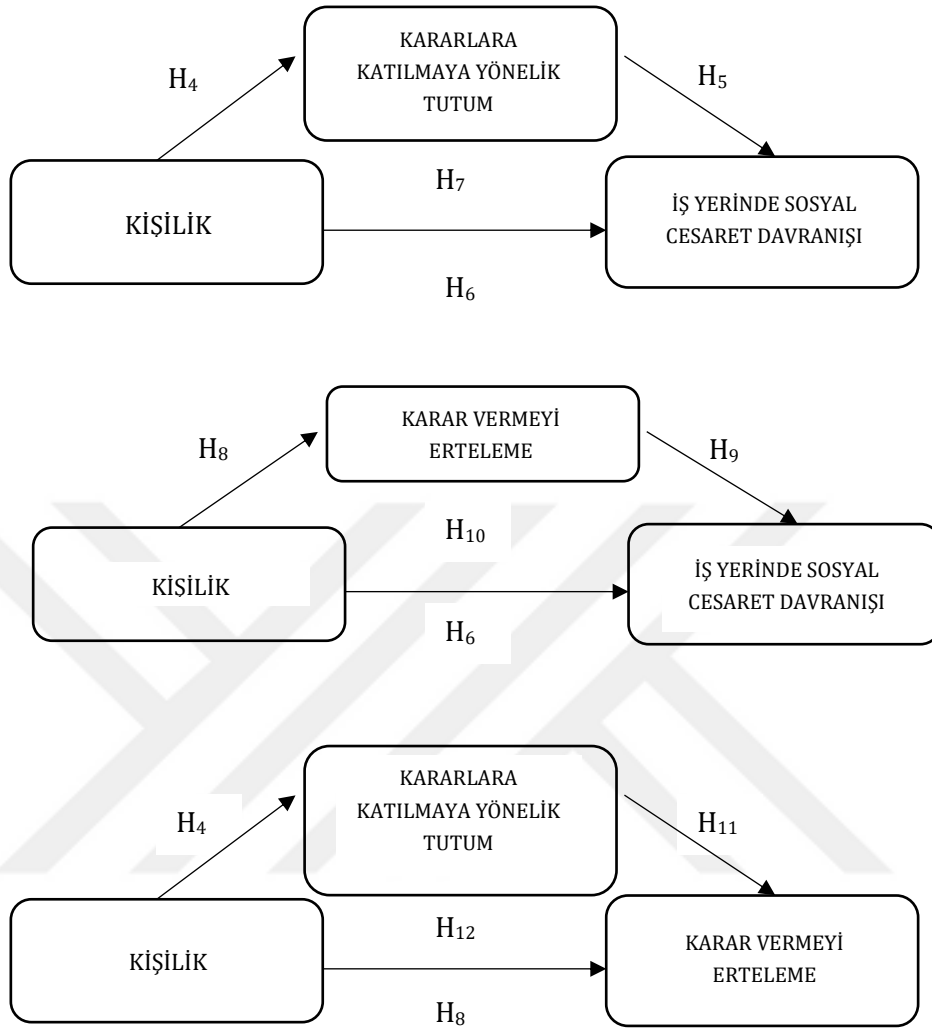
$H_4$

KARARLARA KATILMAYA YÖNELİK TUTUM

$H_5$

$H_7$

KİŞİLİK

İŞ YERİNDE SOSYAL CESARET DAVRANIŞI

$H_6$

$H_8$

KARAR VERMEYİ ERTELEME

$H_9$

$H_{10}$

KİŞİLİK

İŞ YERİNDE SOSYAL CESARET DAVRANIŞI

$H_6$

$H_4$

KARARLARA KATILMAYA YÖNELİK TUTUM

$H_{11}$

$H_{12}$

KİŞİLİK

KARAR VERMEYİ ERTELEME

$H_8$